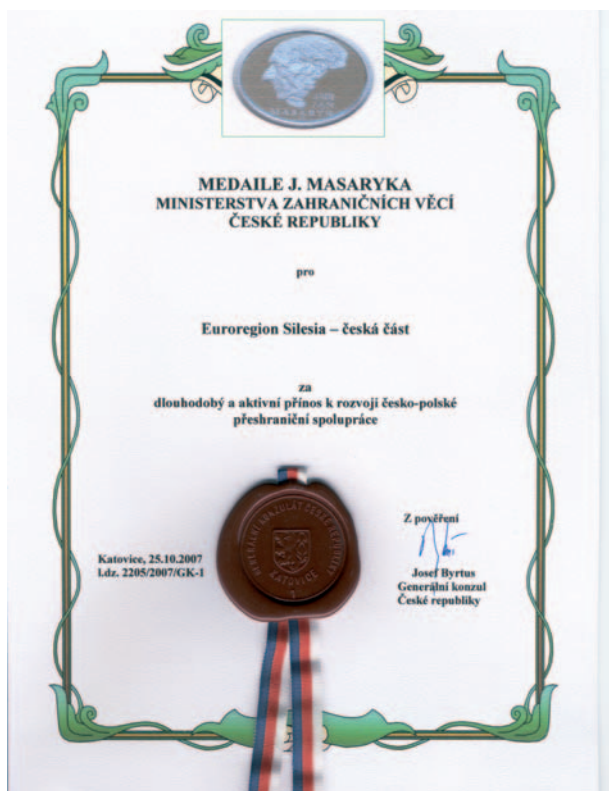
MEDAILE J. MASARYKA
MINISTERSTVA ZAHRANIČNÍCH VĚCÍ
ČESKÉ REPUBLIKY

pro

Euroregion Silesia – česká část

za
dlouhodobý a aktivní přínos k rozvoji česko-polské přeshraniční spolupráce

Katovice, 25.10.2007
l.dz. 2205/2007/GK-1

Z pověření

Josef Byrtus
Generální konzul
České republiky

GENERÁLNÍ KONZULÁT ČESKÉ REPUBLIKY KATOVICE